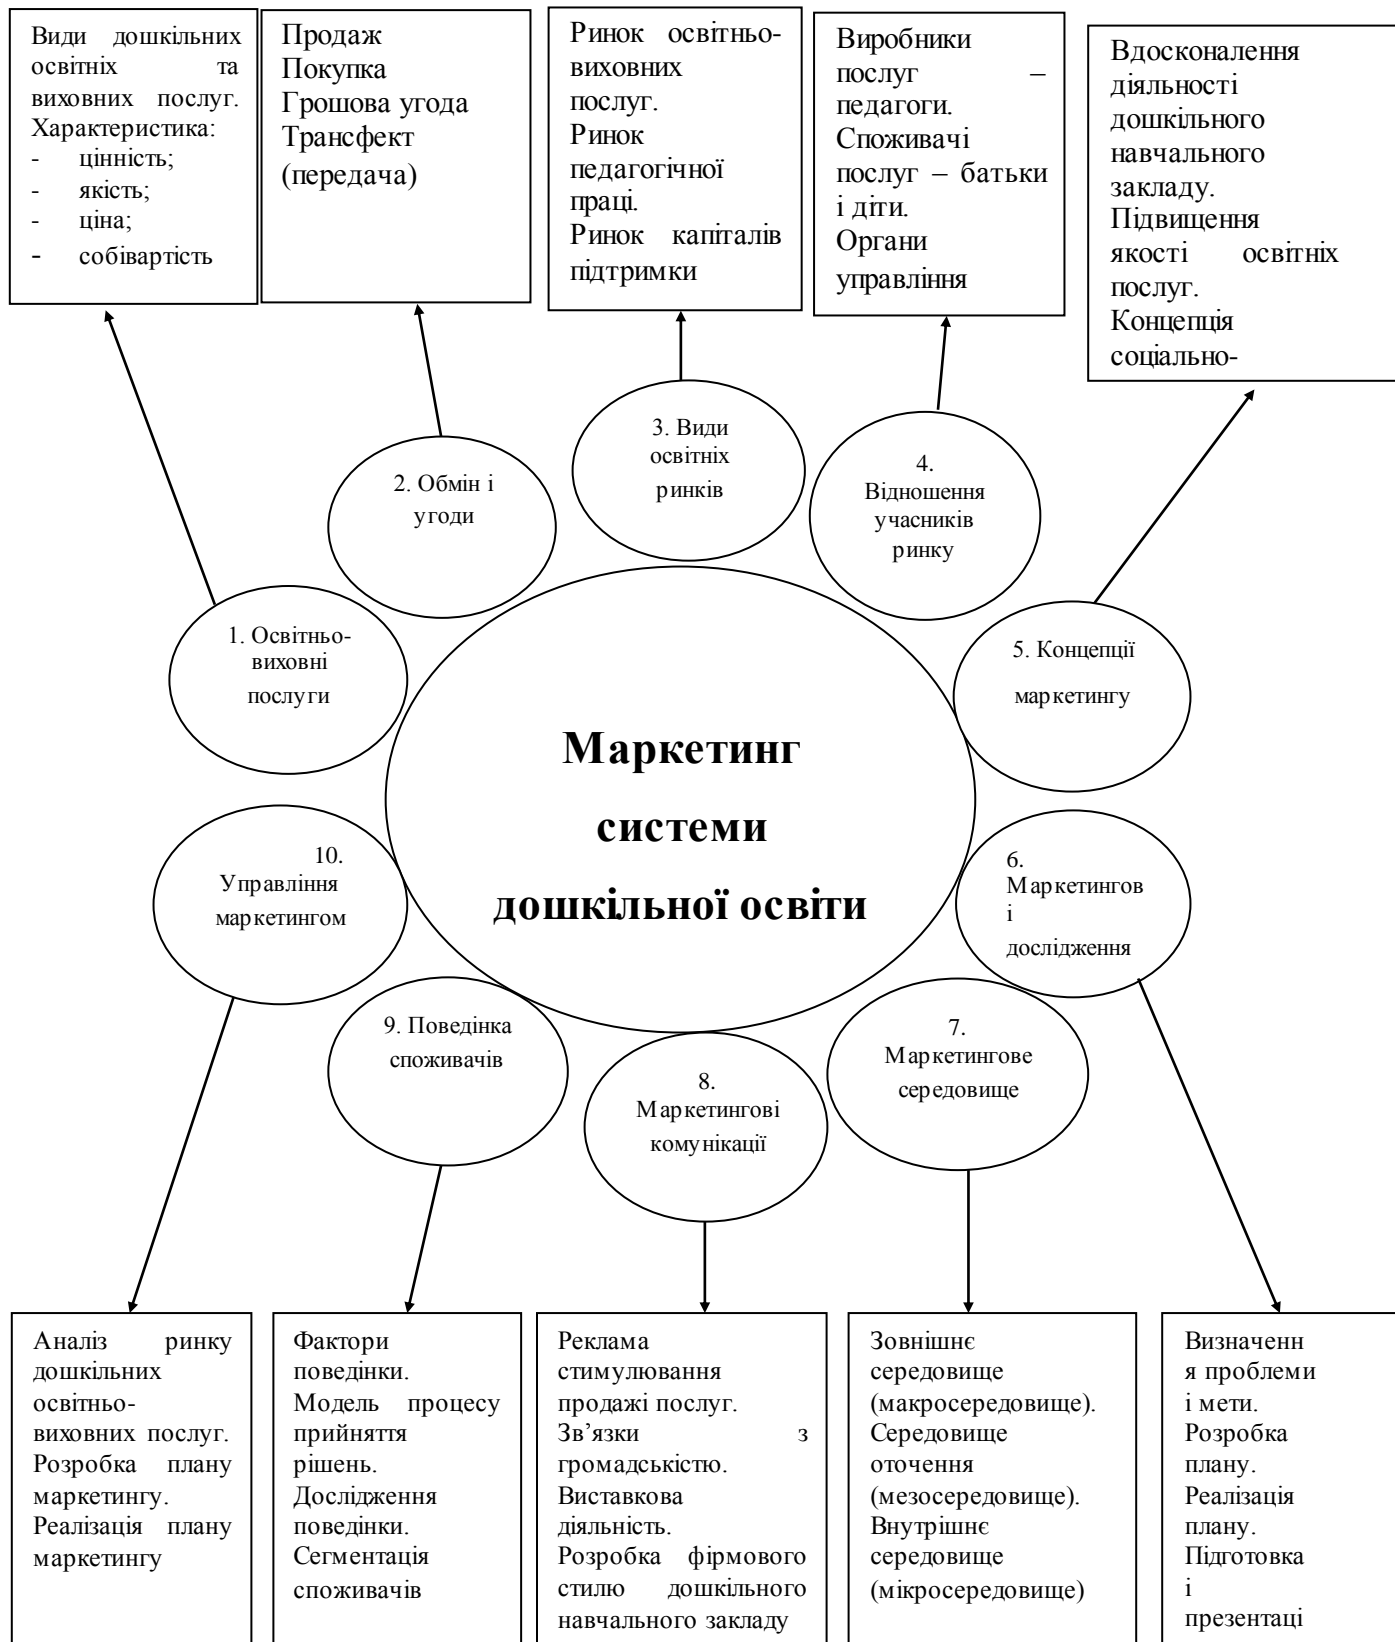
Види дошкільних освітніх та виховних послуг. Характеристика:
- цінність;
- якість;
- ціна;
- собівартість

Продаж
Покупка
Грошова угода
Трансфект (передача)

Ринок освітньо-виховних послуг.
Ринок педагогічної праці.
Ринок капіталів підтримки

Виробники послуг – педагоги.
Споживачі послуг – батьки і діти.
Органи управління

Вдосконалення діяльності дошкільного навчального закладу.
Підвищення якості освітніх послуг.
Концепція соціально-

3. Види освітніх ринків

2. Обмін і угоди

4. Відношення учасників ринку

1. Освітньо-виховні послуги

5. Концепції маркетингу

Маркетинг системи дошкільної освіти

10. Управління маркетингом

6. Маркетингов і дослідження

9. Поведінка споживачів

7. Маркетингове середовище

8. Маркетингові комунікації

Аналіз ринку дошкільних освітньо-виховних послуг.
Розробка плану маркетингу.
Реалізація плану маркетингу

Фактори поведінки.
Модель процесу прийняття рішень.
Дослідження поведінки.
Сегментація споживачів

Реклама стимулювання продажі послуг.
Зв'язки з громадськістю.
Виставкова діяльність.
Розробка фірмового стилю дошкільного навчального закладу

Зовнішнє середовище (макросередовище).
Середовище оточення (мезосередовище).
Внутрішнє середовище (мікросередовище)

Визначення проблеми і мети.
Розробка плану.
Реалізація плану.
Підготовка і презентаці